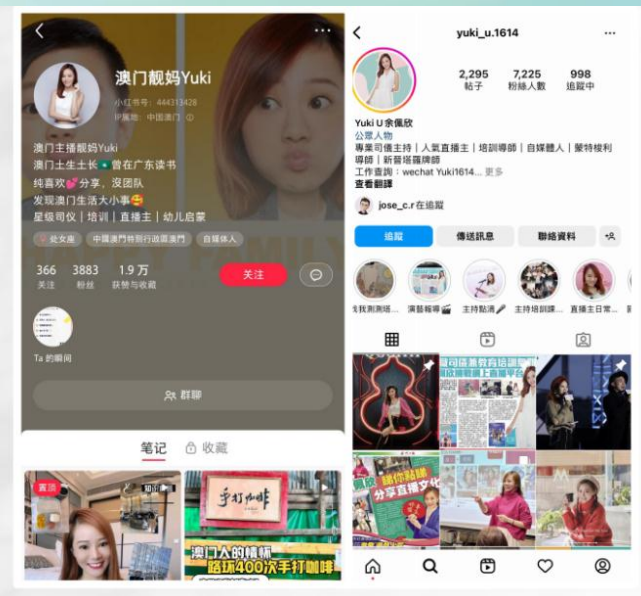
澳门靓妈Yuki
小红书号：444313428
IP属地：中国澳门

澳门主播靓妈Yuki
澳门土生土长 曾在广东读书
纯喜欢💕分享，没团队
发现澳门生活大小事
星级司仪｜培训｜直播主｜幼儿启蒙

处女座　中国澳门特别行政区澳门　自媒体人

366 关注　3883 粉丝　1.9 万 获赞与收藏
关注

Ta 的瞬间

群聊

笔记　收藏

置顶

手打咖啡

澳门人的精神 路环400次手打咖啡

yuki_u.1614
2,295 帖子　7,225 粉絲人數　998 追蹤中

Yuki U 余佩欣
公眾人物
專業司儀主持｜人氣直播主｜培訓導師｜自媒體人｜蒙特梭利導師｜新晉塔羅牌師
工作查詢：wechat Yuki1614... 更多
查看翻譯

jose_c.r 在追蹤

追蹤　傳送訊息　聯絡資料

我測測…　演藝帳號　主持點滴　主持培訓課…　直播主日常…

教你點樣 分享直播文化